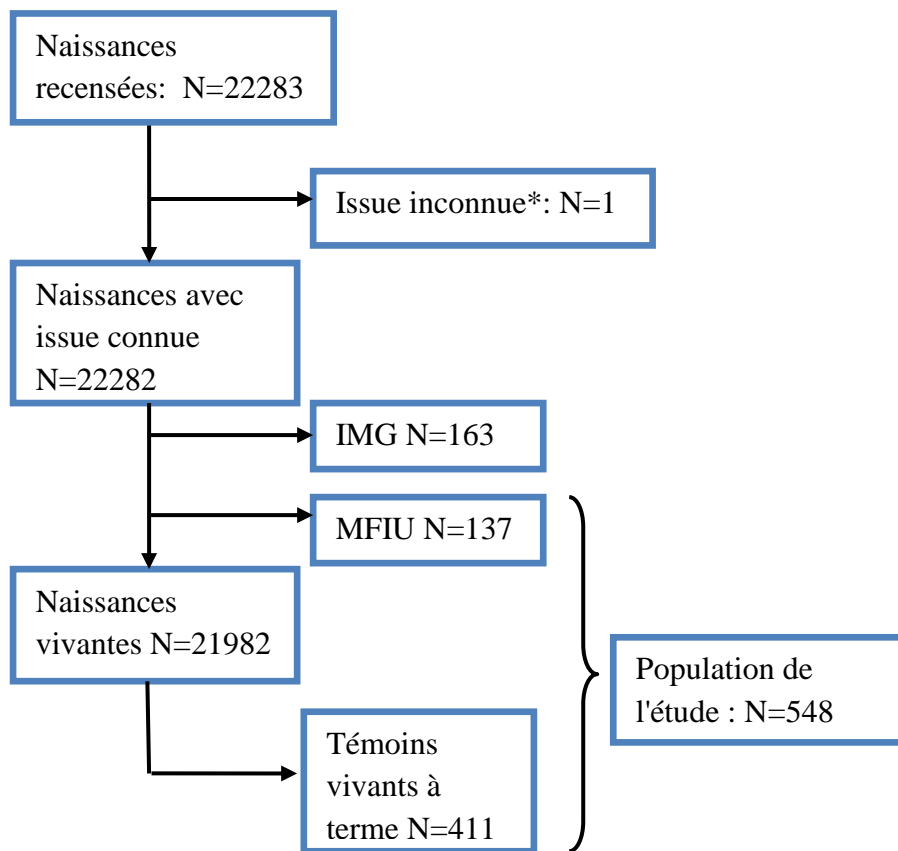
Naissances recensées: N=22283

Issue inconnue*: N=1

Naissances avec issue connue N=22282

IMG N=163

MFIU N=137

Naissances vivantes N=21982

Témoins vivants à terme N=411

Population de l'étude : N=548